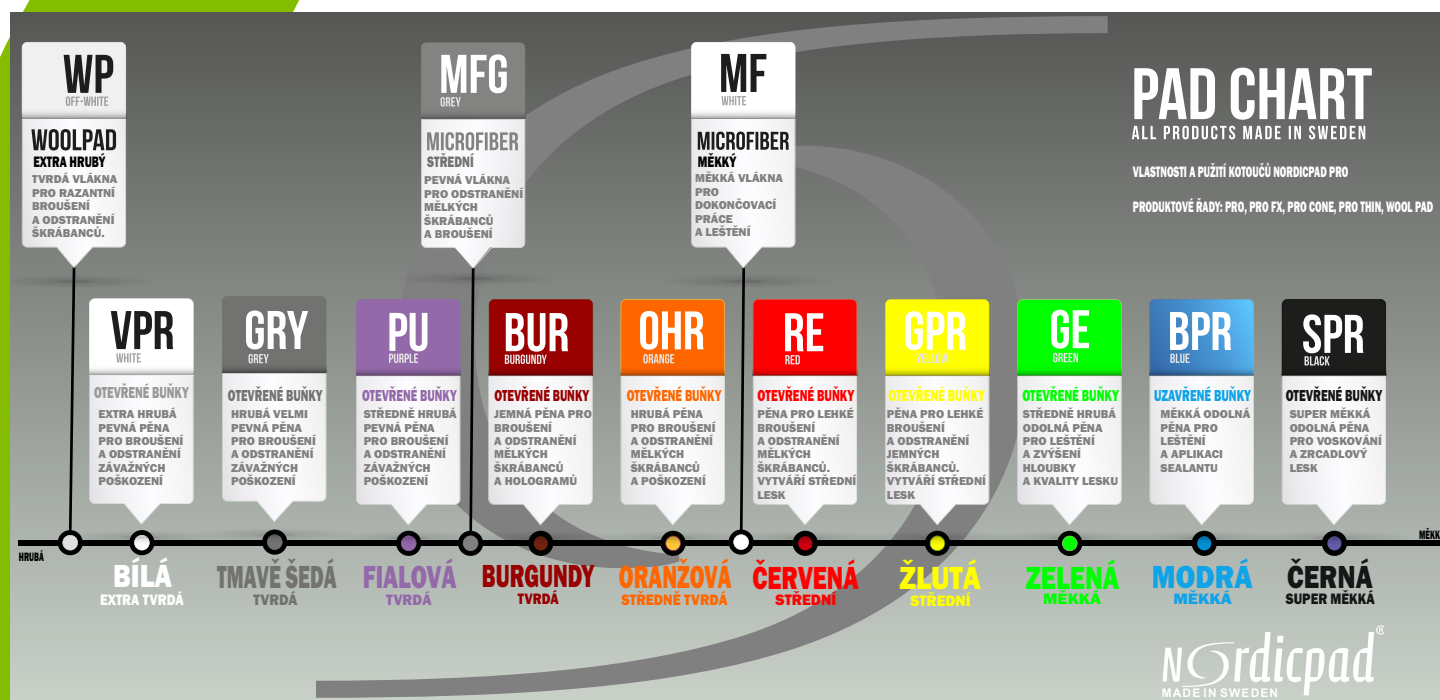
WP
OFF-WHITE

WOOLPAD
EXTRA HRUBÝ
TVRDÁ VLÁKNA PRO RAZANTNÍ BROUŠENÍ A ODSTRANĚNÍ ŠKRÁBANCŮ.

MFG
GREY

MICROFIBER
STŘEDNÍ
PEVNÁ VLÁKNA PRO ODSTRANĚNÍ MĚLKÝCH ŠKRÁBANCŮ A BROUŠENÍ

MF
WHITE

MICROFIBER
MĚKKÝ
MĚKKÁ VLÁKNA PRO DOKONČOVACÍ PRÁCE A LEŠTĚNÍ

PAD CHART
ALL PRODUCTS MADE IN SWEDEN

VLASTNOSTI A PUŽITÍ KOTOUČŮ NORDICPAD PRO

PRODUKTOVÉ ŘADY: PRO, PRO FX, PRO CONE, PRO THIN, WOOL PAD

VPR
WHITE
OTEVŘENÉ BUŇKY
EXTRA HRUBÁ PEVNÁ PĚNA PRO BROUŠENÍ A ODSTRANĚNÍ ZÁVAŽNÝCH POŠKOZENÍ

GRY
GREY
OTEVŘENÉ BUŇKY
HRUBÁ VELMI PEVNÁ PĚNA PRO BROUŠENÍ A ODSTRANĚNÍ ZÁVAŽNÝCH POŠKOZENÍ

PU
PURPLE
OTEVŘENÉ BUŇKY
STŘEDNĚ HRUBÁ PEVNÁ PĚNA PRO BROUŠENÍ A ODSTRANĚNÍ ZÁVAŽNÝCH POŠKOZENÍ

BUR
BURGUNDY
OTEVŘENÉ BUŇKY
JEMNÁ PĚNA PRO BROUŠENÍ A ODSTRANĚNÍ MĚLKÝCH ŠKRÁBANCŮ A HOLOGRAMŮ

OHR
ORANGE
OTEVŘENÉ BUŇKY
HRUBÁ PĚNA PRO BROUŠENÍ A ODSTRANĚNÍ MĚLKÝCH ŠKRÁBANCŮ A POŠKOZENÍ

RE
RED
OTEVŘENÉ BUŇKY
PĚNA PRO LEHKÉ BROUŠENÍ A ODSTRANĚNÍ MĚLKÝCH ŠKRÁBANCŮ. VYTVÁŘÍ STŘEDNÍ LESK

GPR
YELLOW
OTEVŘENÉ BUŇKY
PĚNA PRO LEHKÉ BROUŠENÍ A ODSTRANĚNÍ JEMNÝCH ŠKRÁBANCŮ. VYTVÁŘÍ STŘEDNÍ LESK

GE
GREEN
OTEVŘENÉ BUŇKY
STŘEDNĚ HRUBÁ ODOLNÁ PĚNA PRO LEŠTĚNÍ A ZVÝŠENÍ HLOUBKY A KVALITY LESKU

BPR
BLUE
UZAVŘENÉ BUŇKY
MĚKKÁ ODOLNÁ PĚNA PRO LEŠTĚNÍ A APLIKACI SEALANTU

SPR
BLACK
OTEVŘENÉ BUŇKY
SUPER MĚKKÁ ODOLNÁ PĚNA PRO VOSKOVÁNÍ A ZRCADLOVÝ LESK

HRUBÁ
MĚKKÁ

BÍLÁ
EXTRA TVRDÁ
TMAVĚ ŠEDÁ
TVRDÁ
FIALOVÁ
TVRDÁ
BURGUNDY
TVRDÁ
ORANŽOVÁ
STŘEDNĚ TVRDÁ
ČERVENÁ
STŘEDNÍ
ŽLUTÁ
STŘEDNÍ
ZELENÁ
MĚKKÁ
MODRÁ
MĚKKÁ
ČERNÁ
SUPER MĚKKÁ

NORDICPAD®
MADE IN SWEDEN